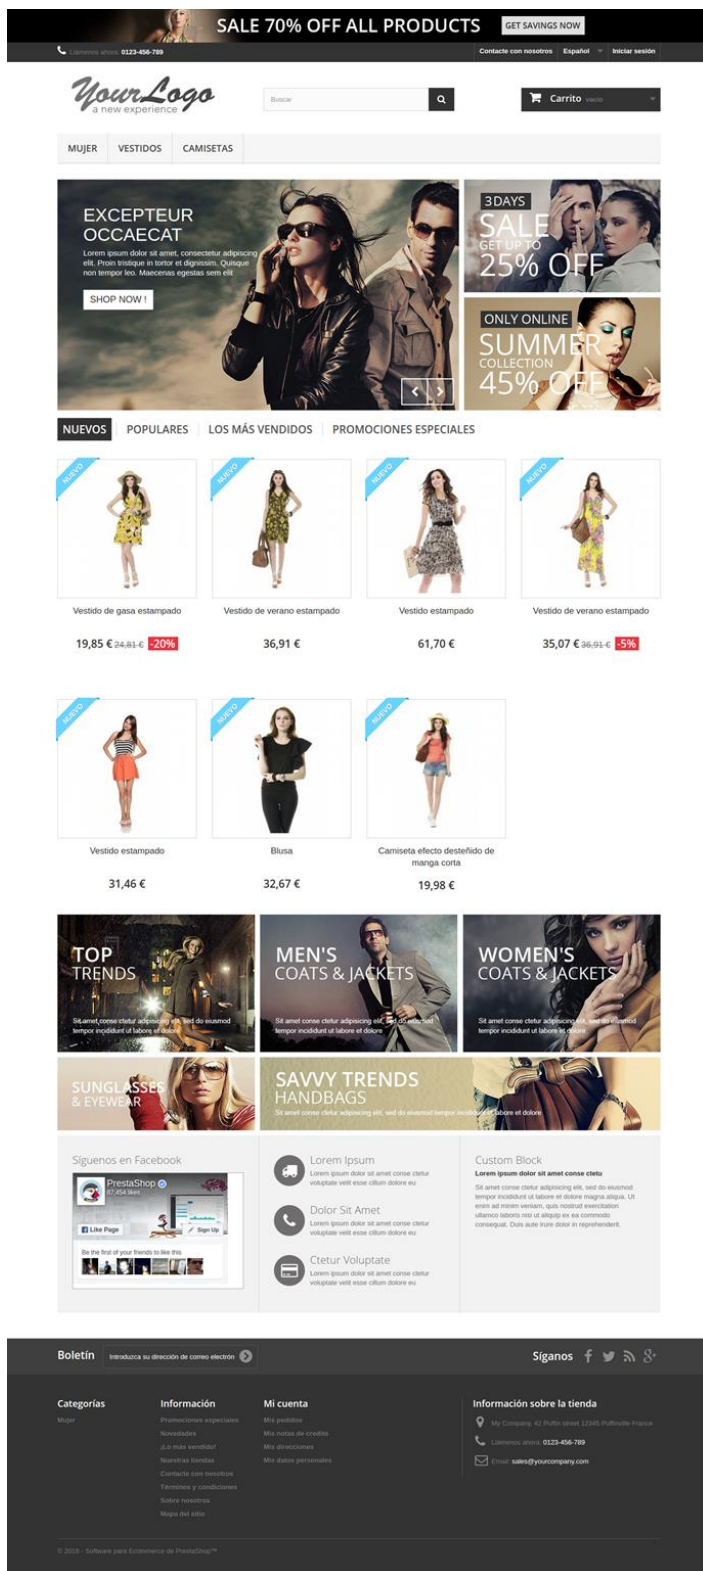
SALE 70% OFF ALL PRODUCTS GET SAVINGS NOW

Llámenos ahora: 0123-456-789

Contacte con nosotros Español Iniciar sesión

YourLogo a new experience

Buscar

Carrito vacío

MUJER VESTIDOS CAMISETAS

EXCEPTEUR OCCAECAT

Lorem ipsum dolor sit amet, consectetur adipiscing elit. Proin tristique in tortor et dignissim. Quisque non tempor leo. Maecenas egestas sem elit

SHOP NOW !

3DAYS SALE GET UP TO 25% OFF

ONLY ONLINE SUMMER COLLECTION 45% OFF

NUEVOS POPULARES LOS MÁS VENDIDOS PROMOCIONES ESPECIALES

NUEVO

Vestido de gasa estampado

19,85 € 24,81 € -20%

NUEVO

Vestido de verano estampado

36,91 €

NUEVO

Vestido estampado

61,70 €

NUEVO

Vestido de verano estampado

35,07 € 36,91 € -5%

NUEVO

Vestido estampado

31,46 €

NUEVO

Blusa

32,67 €

NUEVO

Camiseta efecto desteñido de manga corta

19,98 €

TOP TRENDS

Sit amet conse ctetur adipisicing elit, sed do eiusmod tempor incididunt ut labore et dolore

MEN'S COATS & JACKETS

Sit amet conse ctetur adipisicing elit, sed do eiusmod tempor incididunt ut labore et dolore

WOMEN'S COATS & JACKETS

Sit amet conse ctetur adipisicing elit, sed do eiusmod tempor incididunt ut labore et dolore

SUNGLASSES & EYEWEAR

SAVVY TRENDS HANDBAGS

Sit amet conse ctetur adipisicing elit, sed do eiusmod tempor incididunt ut labore et dolore

Síguenos en Facebook

PrestaShop
87,454 likes
Like Page
Sign Up
Be the first of your friends to like this

Lorem Ipsum
Lorem ipsum dolor sit amet conse ctetur voluptate velit esse cillum dolore eu

Dolor Sit Amet
Lorem ipsum dolor sit amet conse ctetur voluptate velit esse cillum dolore eu

Ctetur Voluptate
Lorem ipsum dolor sit amet conse ctetur voluptate velit esse cillum dolore eu

Custom Block
Lorem ipsum dolor sit amet conse ctetu
Sit amet conse ctetur adipisicing elit, sed do eiusmod tempor incididunt ut labore et dolore magna aliqua. Ut enim ad minim veniam, quis nostrud exercitation ullamco laboris nisi ut aliquip ex ea commodo consequat. Duis aute irure dolor in reprehenderit.

Boletín Introduzca su dirección de correo electrón

Síganos

Categorías
Mujer

Información
Promociones especiales
Novedades
¡Lo más vendido!
Nuestras tiendas
Contacte con nosotros
Términos y condiciones
Sobre nosotros
Mapa del sitio

Mi cuenta
Mis pedidos
Mis notas de crédito
Mis direcciones
Mis datos personales

Información sobre la tienda
My Company, 42 Puffin street 12345 Puffinville France
Llámenos ahora: 0123-456-789
Email: sales@yourcompany.com

© 2016 - Software para Ecommerce de PrestaShop™